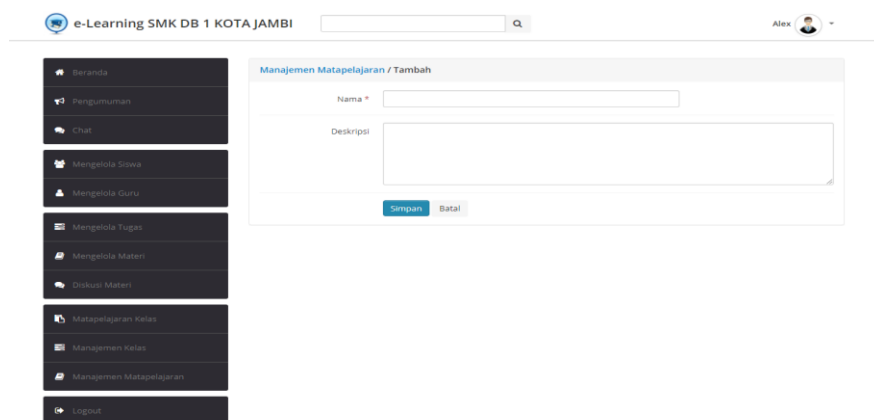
e-Learning SMK DB 1 KOTA JAMBI

Alex

Beranda
Pengumuman
Chat
Mengelola Siswa
Mengelola Guru
Mengelola Tugas
Mengelola Materi
Diskusi Materi
Matapelajaran Kelas
Manajemen Kelas
Manajemen Matapelajaran
Logout

Manajemen Matapelajaran / Tambah

Nama *

Deskripsi

Simpan Batal